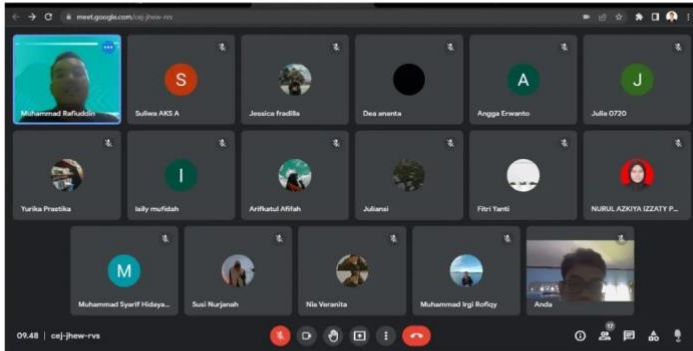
meet.google.com/cej-jhew-rvs

Muhammad Rafiuddin

S
Suliwa AKS A

Jessica fradilla

Dea ananta

A
Angga Erwanto

J
Julia 0720

Yurika Prastika

I
laily mufidah

Arifkatul Afifah

Juliansi

Fitri Yanti

NURUL AZKIYA IZZATY P...

M
Muhammad Syarif Hidaya...

Susi Nurjanah

Nia Veranita

Muhammad Irgi Rofiqy

Anda

09.48 | cej-jhew-rvs

17